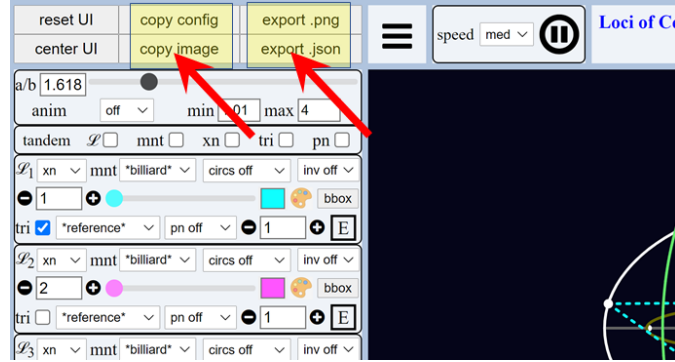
reset UI
copy config
export .png
center UI
copy image
export .json
speed med
Loci of Co

a/b 1.618
anim off min .01 max 4
tandem $\mathscr{L}$ mnt xn tri pn

$\mathscr{L}_1$ xn mnt *billiard* circs off inv off
1
bbox
tri *reference* pn off 1 E

$\mathscr{L}_2$ xn mnt *billiard* circs off inv off
2
bbox
tri *reference* pn off 1 E

$\mathscr{L}_3$ xn mnt *billiard* circs off inv off